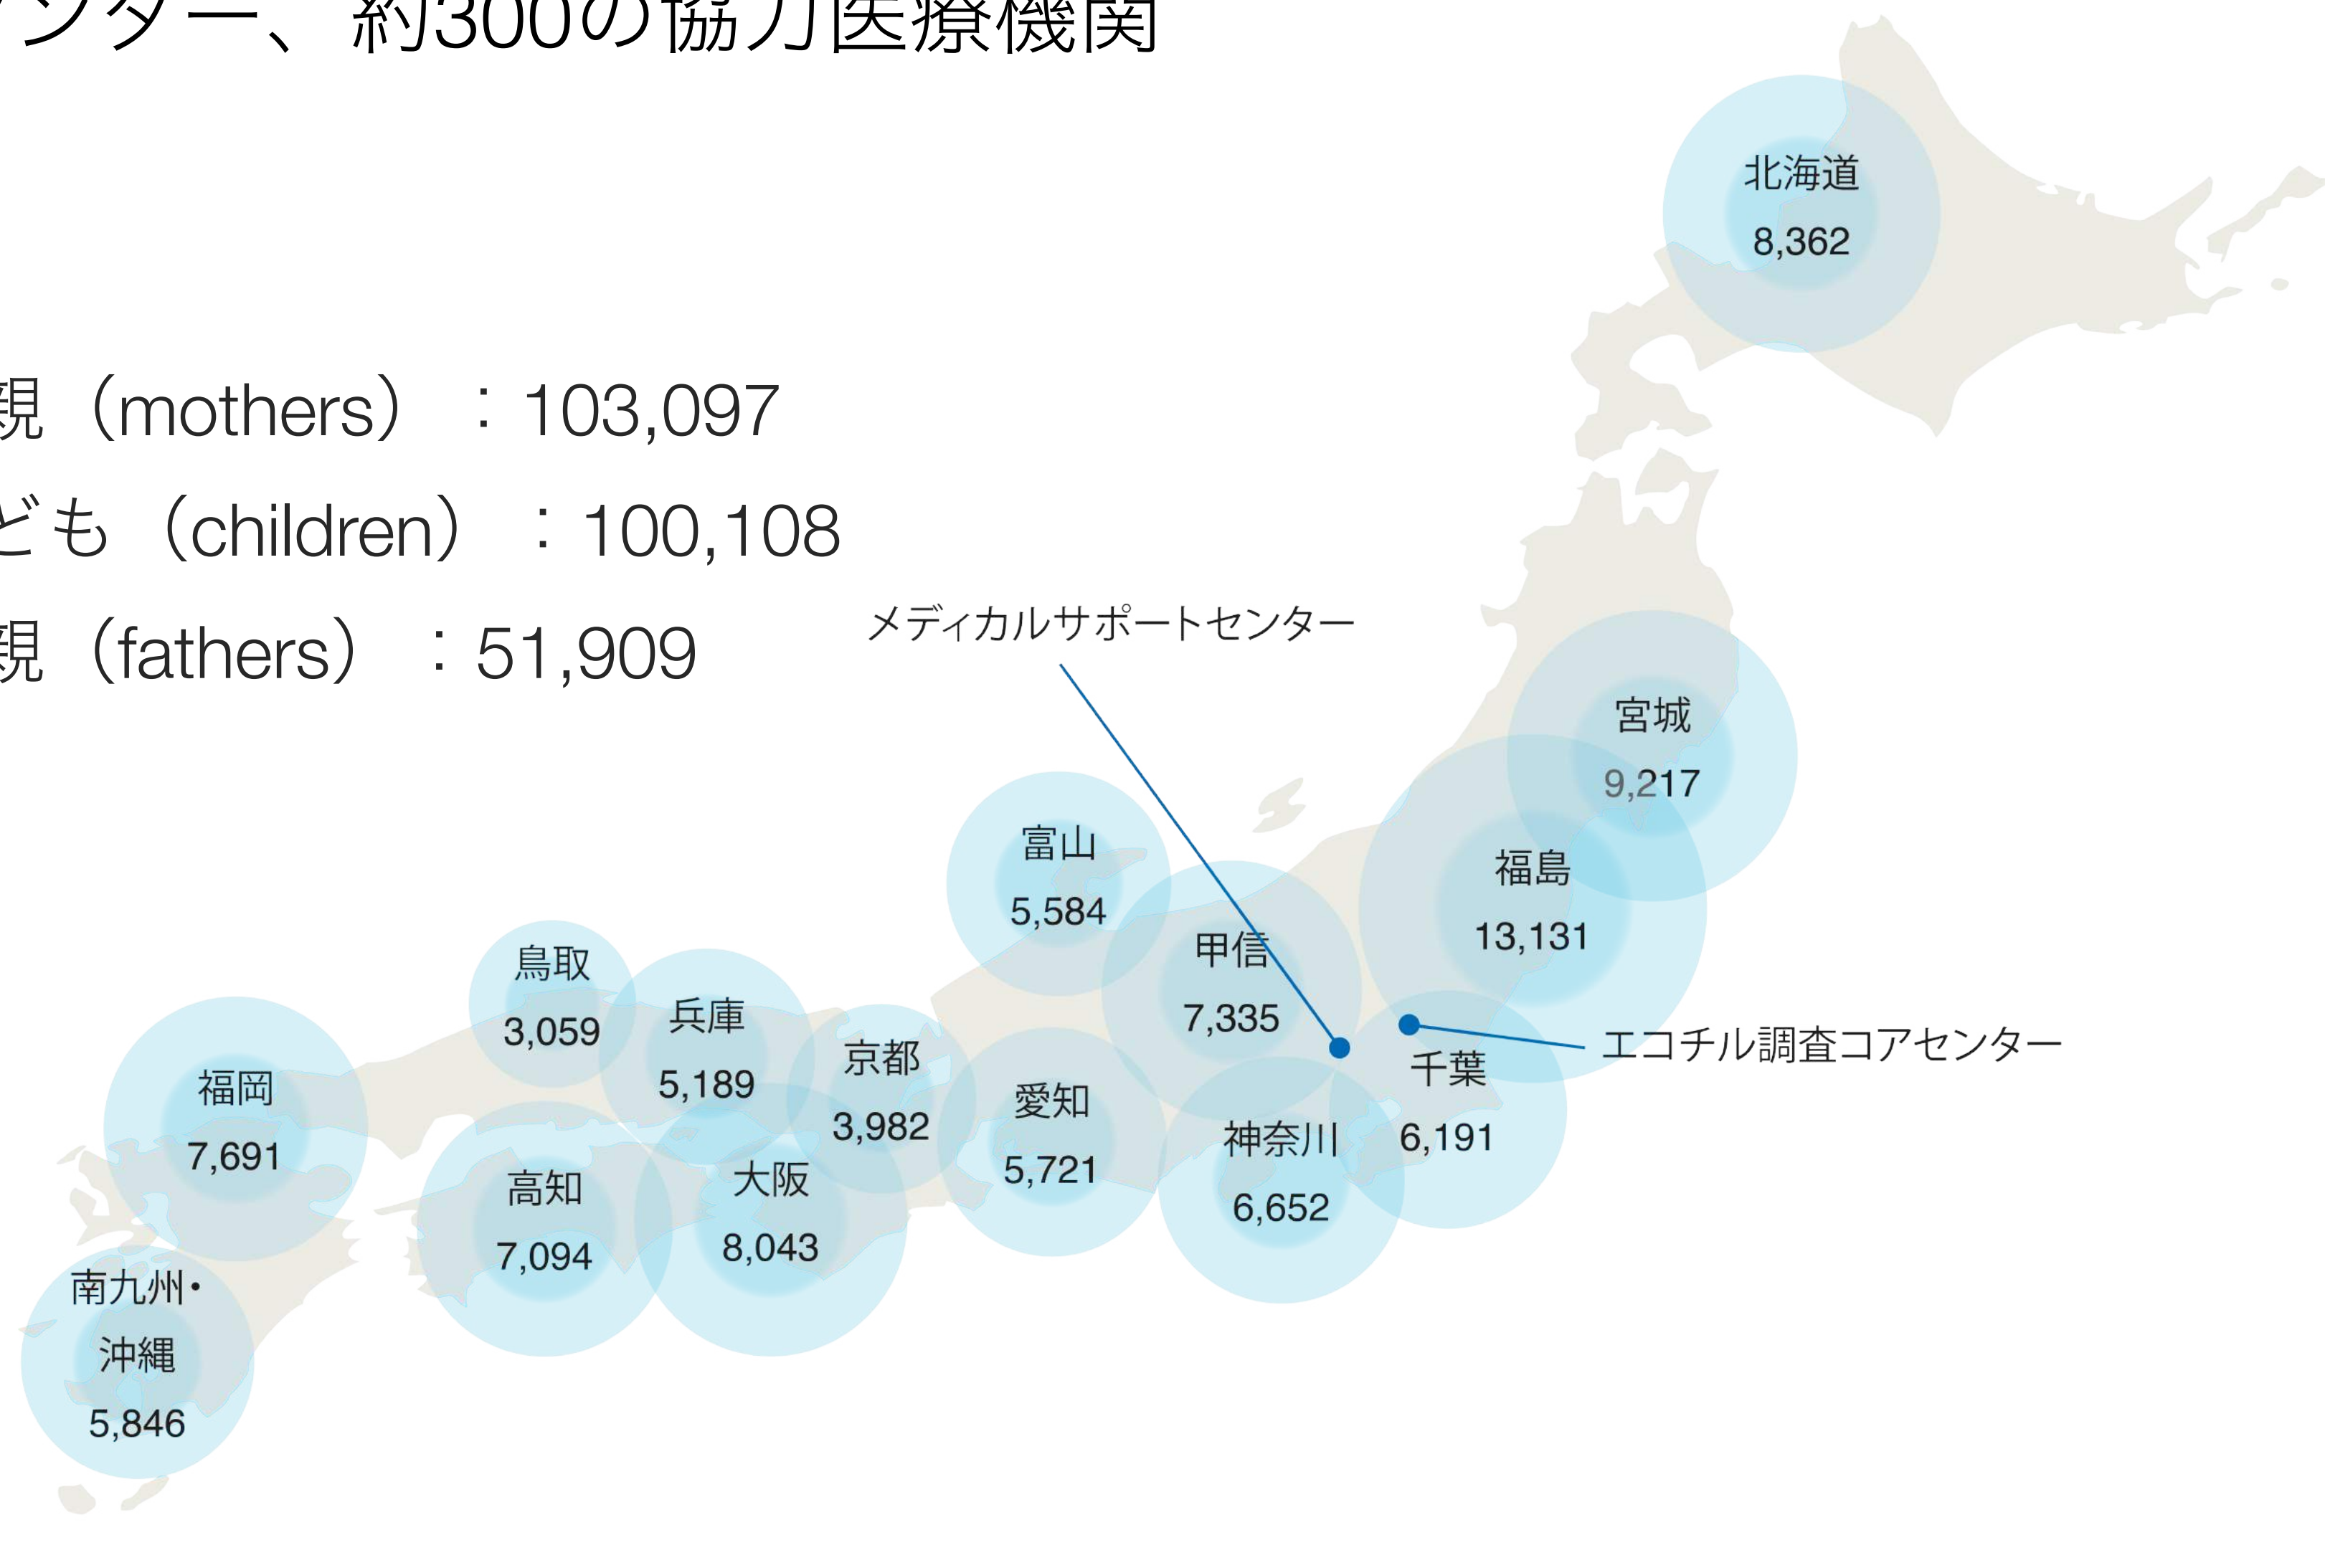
ンター、約300の協力医療機関

親（mothers）：103,097
ども（children）：100,108
親（fathers）：51,909

北海道
8,362

メディカルサポートセンター

宮城
9,217

福島
13,131

富山
5,584

甲信
7,335

エコチル調査コアセンター

千葉
6,191

鳥取
3,059

兵庫
5,189

京都
3,982

愛知
5,721

神奈川
6,652

福岡
7,691

高知
7,094

大阪
8,043

南九州・
沖縄
5,846